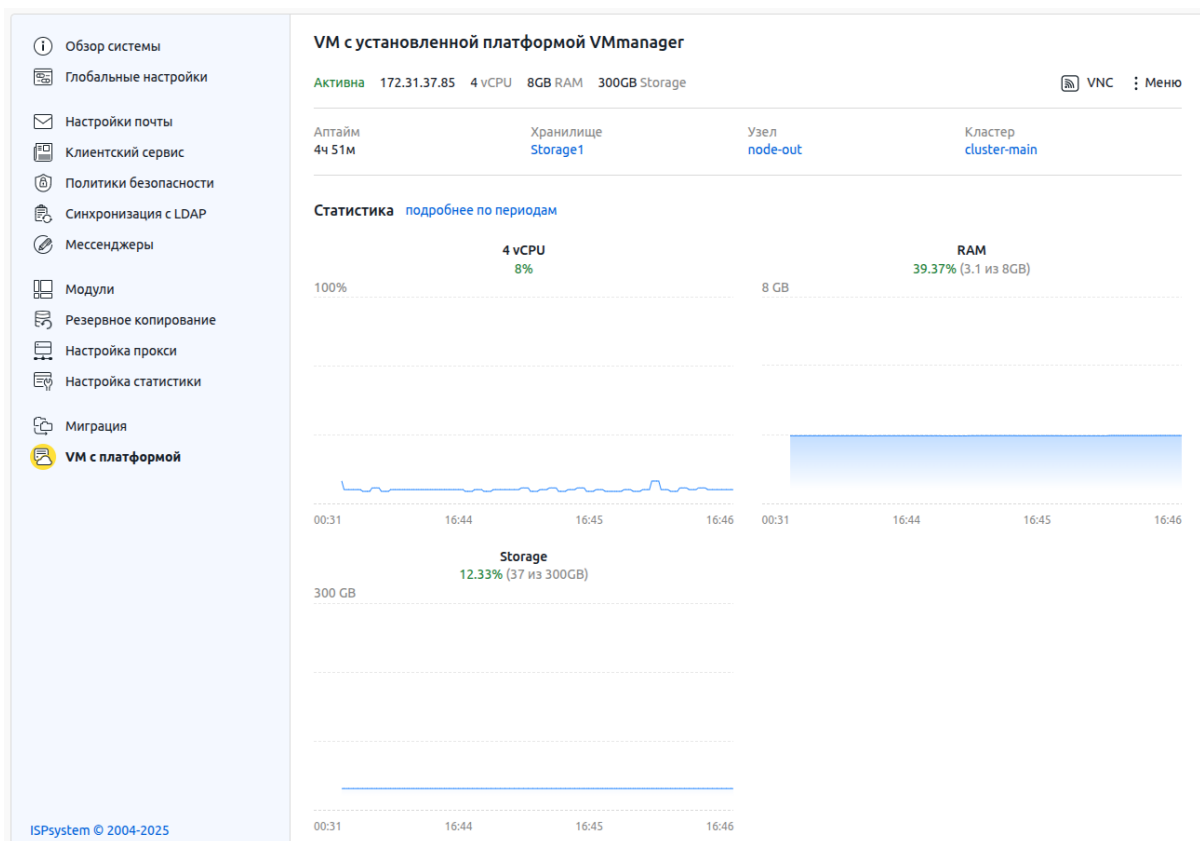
Обзор системы
Глобальные настройки

Настройки почты
Клиентский сервис
Политики безопасности
Синхронизация с LDAP
Мессенджеры

Модули
Резервное копирование
Настройка прокси
Настройка статистики

Миграция
VM с платформой

ISPsystem © 2004-2025

VM с установленной платформой VMmanager

Активна 172.31.37.85 4 vCPU 8GB RAM 300GB Storage

VNC
Меню

| Аптайм | Хранилище | Узел | Кластер |
|---|---|---|---|
| 4ч 51м | Storage1 | node-out | cluster-main |

Статистика подробнее по периодам

4 vCPU
8%
100%
00:31 16:44 16:45 16:46

RAM
39.37% (3.1 из 8GB)
8 GB
00:31 16:44 16:45 16:46

Storage
12.33% (37 из 300GB)
300 GB
00:31 16:44 16:45 16:46